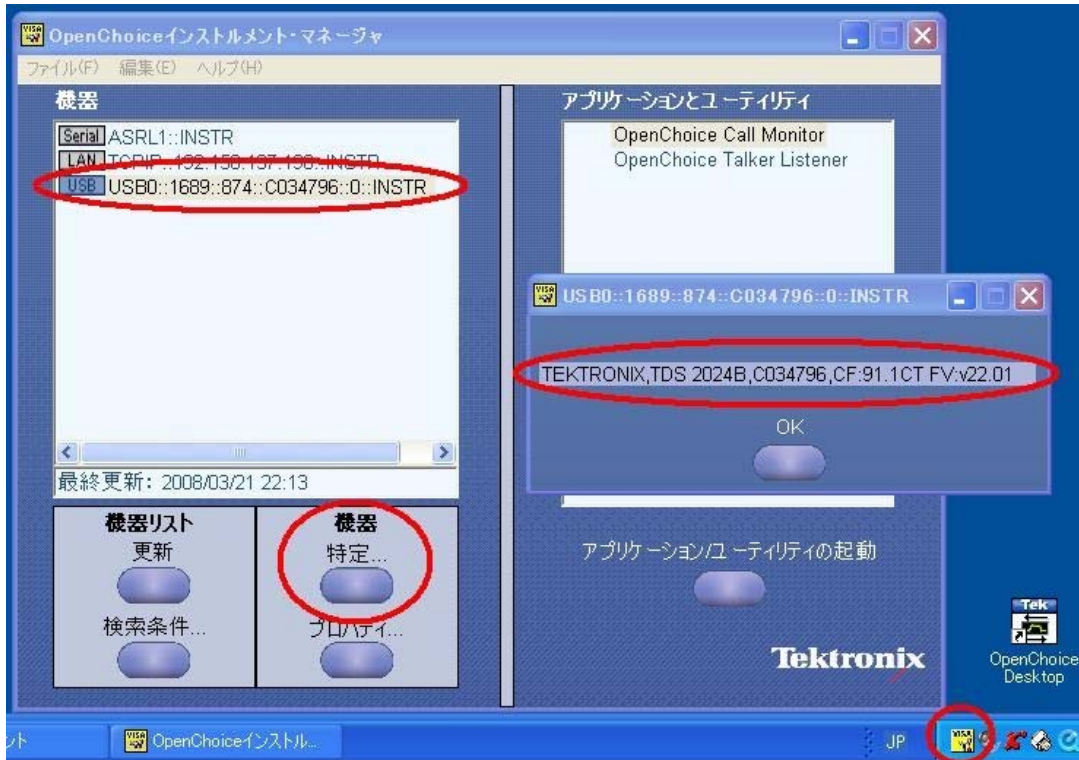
OpenChoiceインストルメント・マネージャ

ファイル(F) 編集(E) ヘルプ(H)

機器

Serial ASRL1::INSTR

LAN TCPIP::192.158.137.130::INSTR

USB USB0::1689::874::C034796::0::INSTR

最終更新: 2008/03/21 22:13

機器リスト

更新

検索条件...

機器

特定...

プロパティ...

アプリケーションとユーティリティ

OpenChoice Call Monitor

OpenChoice Talker Listener

USB0::1689::874::C034796::0::INSTR

TEKTRONIX,TDS 2024B,C034796,CF:91.1CT FV:v22.01

OK

アプリケーション/ユーティリティの起動

Tektronix

Tek

OpenChoice Desktop

ント

OpenChoiceインストル...

JP